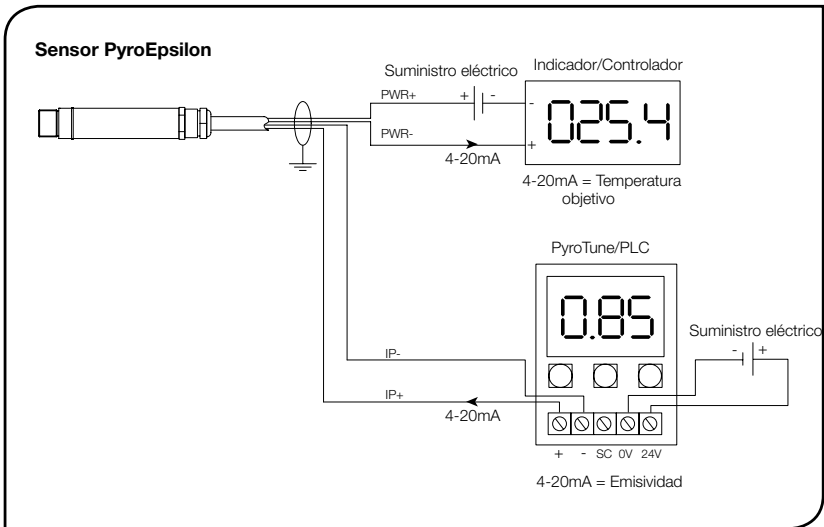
Sensor PyroEpsilon

Suministro eléctrico

Indicador/Controlador

PWR+

+

-

-

025.4

PWR-

+

4-20mA

4-20mA = Temperatura objetivo

PyroTune/PLC

0.85

Suministro eléctrico

-

+

IP-

IP+

4-20mA

+

-

SC

0V

24V

4-20mA = Emisividad